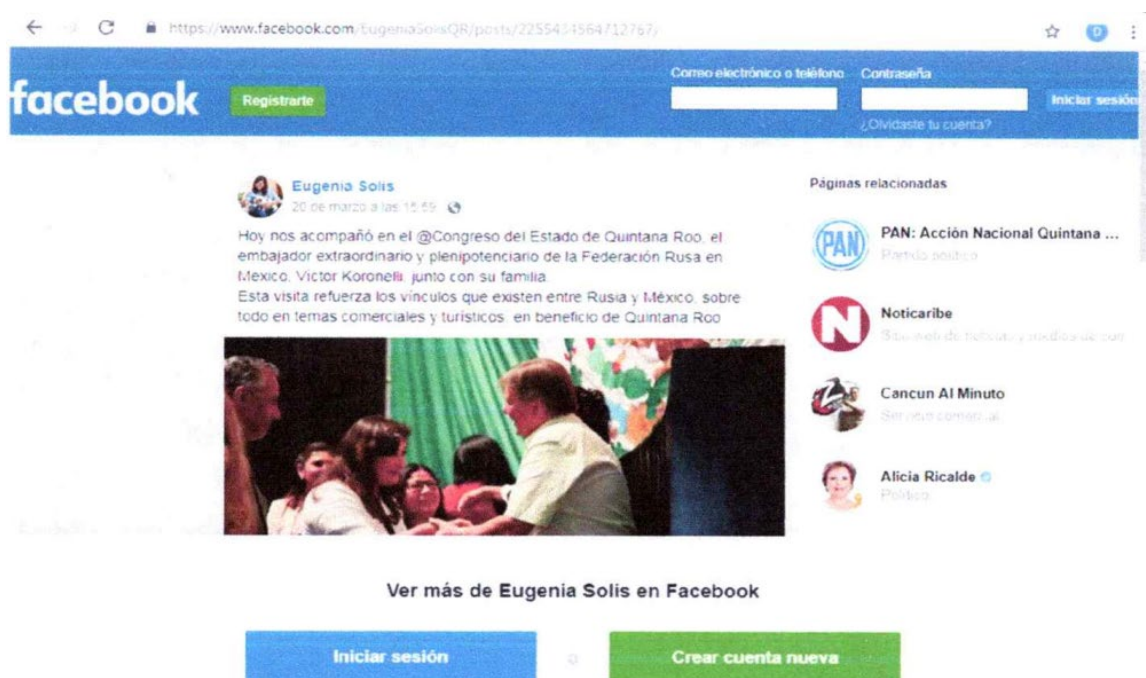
https://www.facebook.com/EugeniaSolisQR/posts/2255434564712767/

facebook

Registrarte

Correo electrónico o teléfono

Contraseña

Iniciar sesión

¿Olvidaste tu cuenta?

Eugenia Solis
20 de marzo a las 15:59

Hoy nos acompañó en el @Congreso del Estado de Quintana Roo, el embajador extraordinario y plenipotenciario de la Federación Rusa en México, Victor Koronelli, junto con su familia.
Esta visita refuerza los vínculos que existen entre Rusia y México, sobre todo en temas comerciales y turísticos, en beneficio de Quintana Roo

Páginas relacionadas

PAN: Acción Nacional Quintana ...
Partido político

Noticaribe
Sitio web de noticias y medios de com

Cancun Al Minuto
Servicio comercial

Alicia Ricalde
Político

Ver más de Eugenia Solis en Facebook

Iniciar sesión

o

Crear cuenta nueva